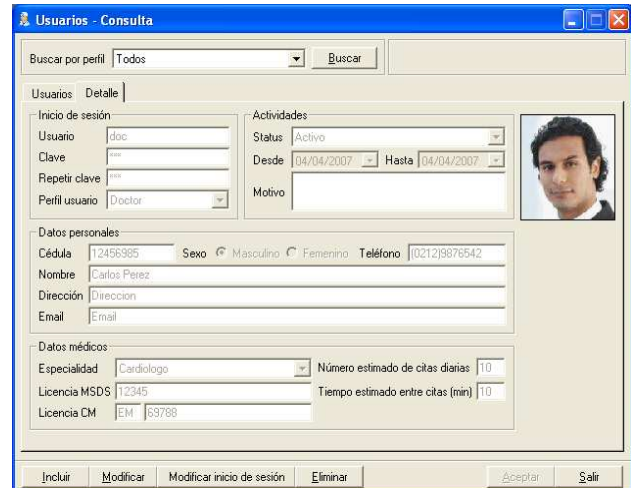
Usuarios - Consulta

Buscar por perfil Todos
Buscar

Usuarios Detalle

Inicio de sesión
Usuario doc
Clave ***
Repetir clave ***
Perfil usuario Doctor

Actividades
Status Activo
Desde 04/04/2007 Hasta 04/04/2007
Motivo

Datos personales
Cédula 12456985 Sexo Masculino Femenino Teléfono (0212)9876542
Nombre Carlos Perez
Dirección Direccion
Email Email

Datos médicos
Especialidad Cardiologo
Número estimado de citas diarias 10
Licencia MSDS 12345
Tiempo estimado entre citas (min) 10
Licencia CM EM 69788

Incluir Modificar Modificar inicio de sesión Eliminar Aceptar Salir